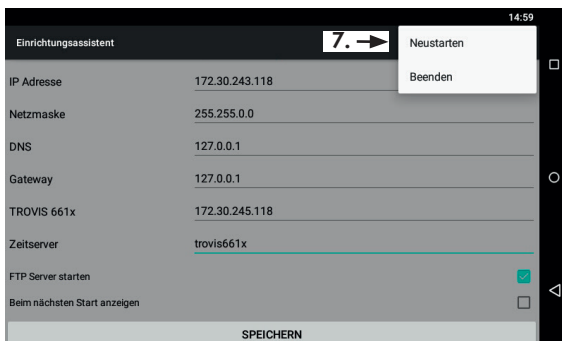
14:59

Einrichtungsassistent

7.

Neustarten

Beenden

IP Adresse 172.30.243.118

Netzmaske 255.255.0.0

DNS 127.0.0.1

Gateway 127.0.0.1

TROVIS 661x 172.30.245.118

Zeitserver trovis661x

FTP Server starten

Beim nächsten Start anzeigen

SPEICHERN